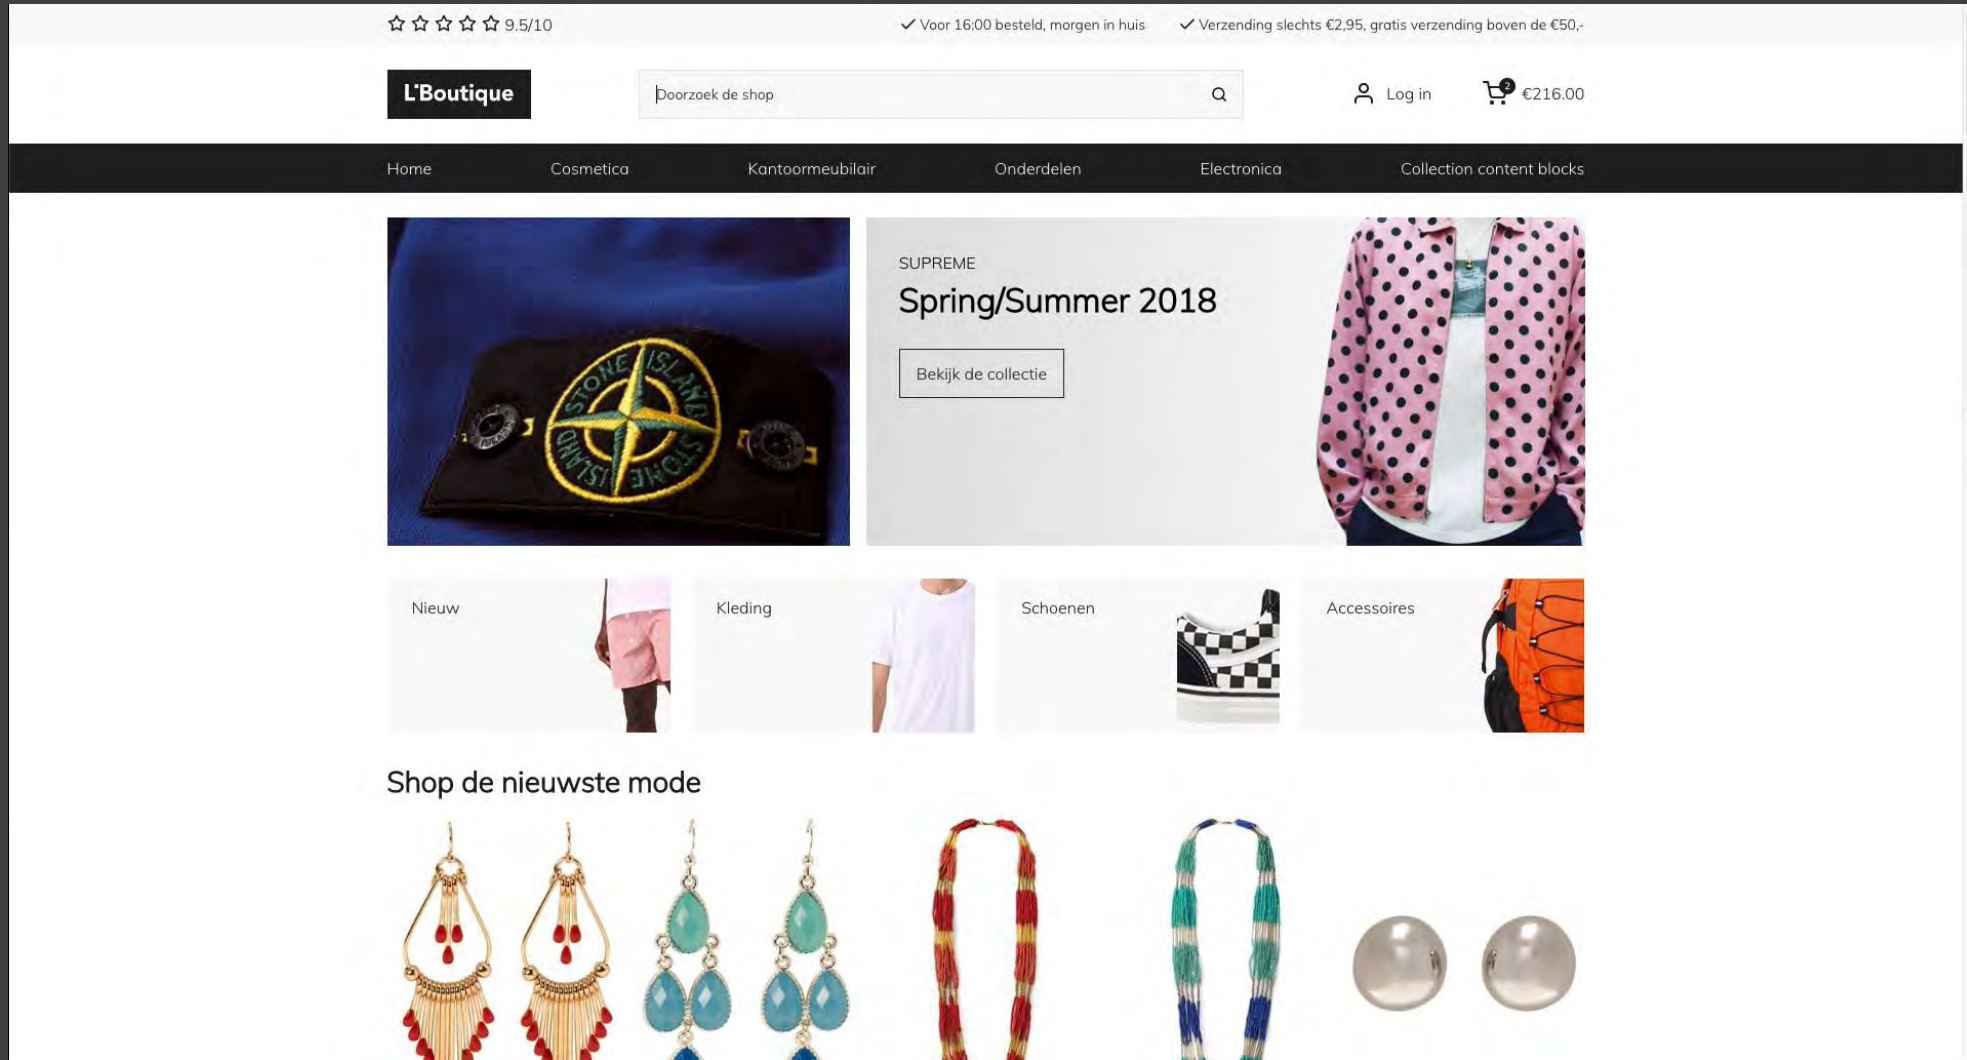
☆☆☆☆☆ 9.5/10

✓ Voor 16:00 besteld, morgen in huis ✓ Verzending slechts €2,95, gratis verzending boven de €50,-

L'Boutique

Doorzoek de shop

Log in

2 €216.00

Home Cosmetica Kantoormeubilair Onderdelen Electronica Collection content blocks

STONE ISLAND STONE ISLAND

SUPREME

Spring/Summer 2018

Bekijk de collectie

Nieuw

Kleding

Schoenen

Accessoires

Shop de nieuwste mode